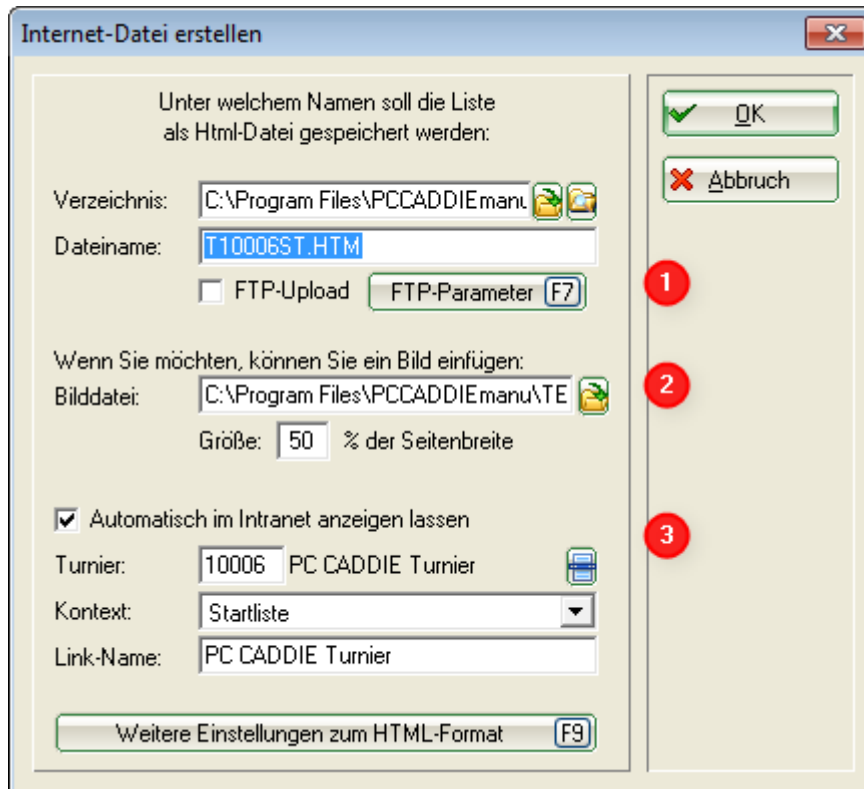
Internet-Datei erstellen

Unter welchem Namen soll die Liste als Html-Datei gespeichert werden:

Verzeichnis: C:\Program Files\PCCADDIEmanu

Dateiname: T10006ST.HTM

FTP-Upload FTP-Parameter F7

Wenn Sie möchten, können Sie ein Bild einfügen:

Bilddatei: C:\Program Files\PCCADDIEmanu\TE

Größe: 50 % der Seitenbreite

Automatisch im Intranet anzeigen lassen

Turnier: 10006 PC CADDIE Turnier

Kontext: Startliste

Link-Name: PC CADDIE Turnier

Weitere Einstellungen zum HTML-Format F9

OK

Abbruch

1

2

3